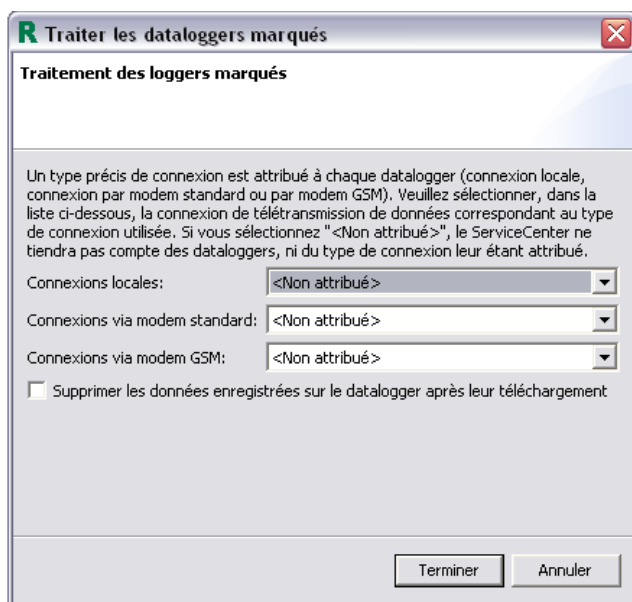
R Traiter les dataloggers marqués

Traitement des loggers marqués

Un type précis de connexion est attribué à chaque datalogger (connexion locale, connexion par modem standard ou par modem GSM). Veuillez sélectionner, dans la liste ci-dessous, la connexion de télétransmission de données correspondant au type de connexion utilisée. Si vous sélectionnez "<Non attribué>", le ServiceCenter ne tiendra pas compte des dataloggers, ni du type de connexion leur étant attribué.

Connexions locales: <Non attribué>

Connexions via modem standard: <Non attribué>

Connexions via modem GSM: <Non attribué>

Supprimer les données enregistrées sur le datalogger après leur téléchargement

Terminer Annuler